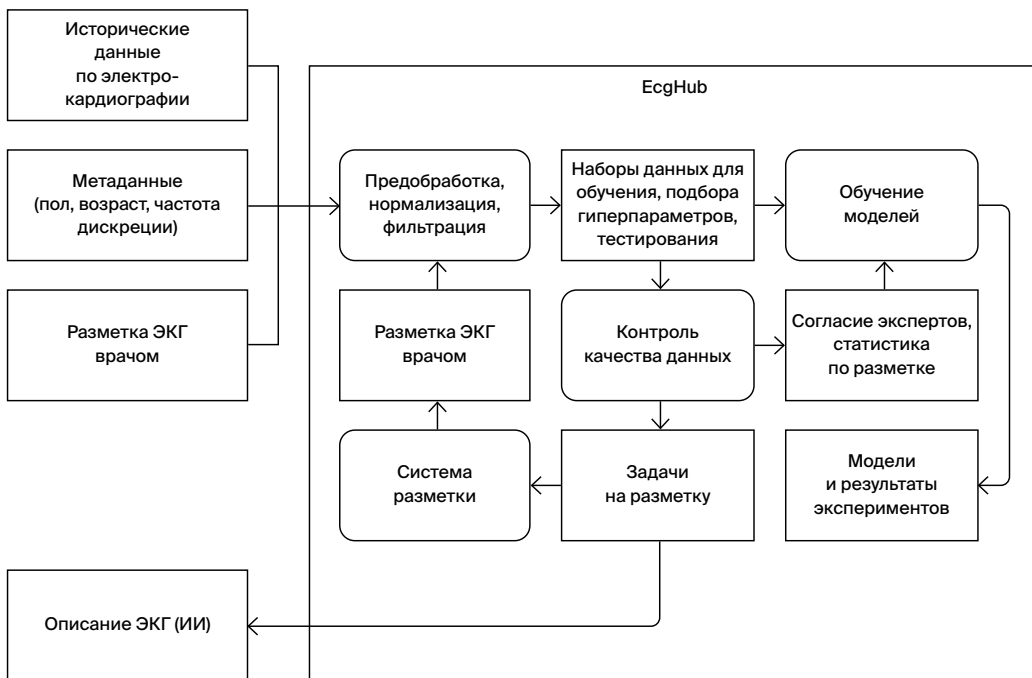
Исторические данные по электрокардиографии

Метаданные (пол, возраст, частота дискреции)

Разметка ЭКГ врачом

EcgHub

Предобработка, нормализация, фильтрация

Наборы данных для обучения, подбора гиперпараметров, тестирования

Обучение моделей

Разметка ЭКГ врачом

Контроль качества данных

Согласие экспертов, статистика по разметке

Система разметки

Задачи на разметку

Модели и результаты экспериментов

Описание ЭКГ (ИИ)